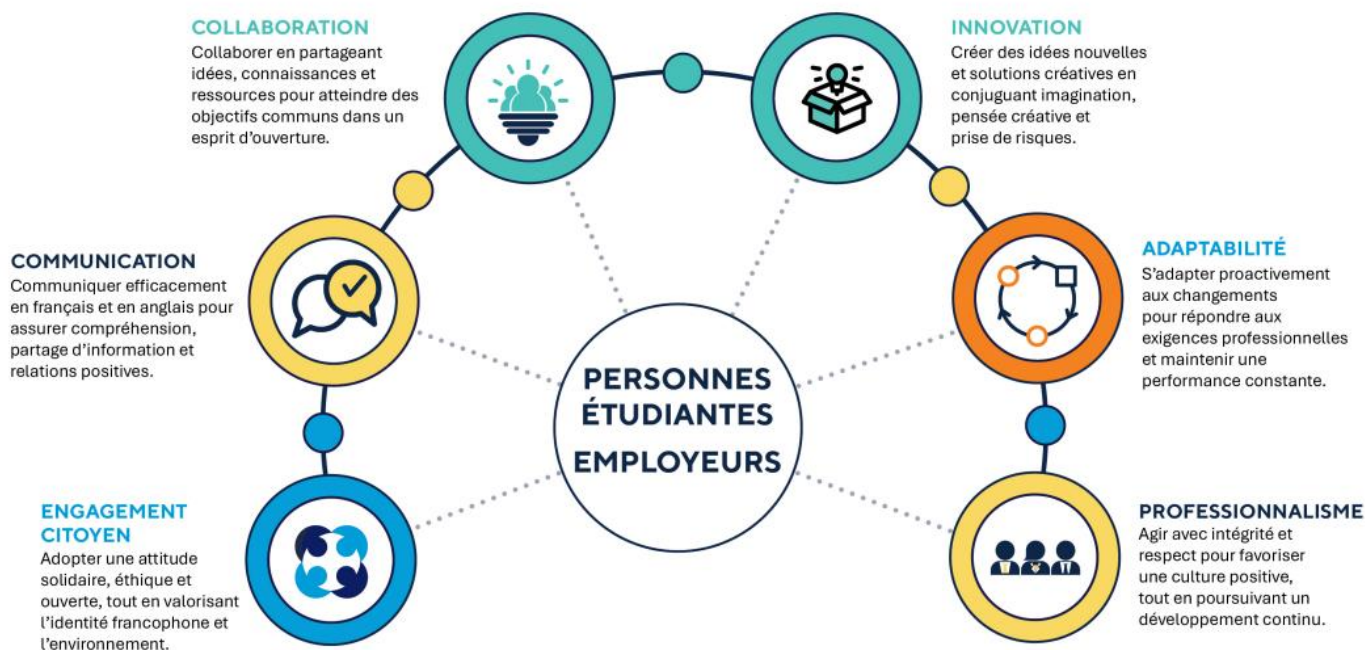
COLLABORATION
Collaborer en partageant idées, connaissances et ressources pour atteindre des objectifs communs dans un esprit d'ouverture.

INNOVATION
Créer des idées nouvelles et solutions créatives en conjuguant imagination, pensée créative et prise de risques.

COMMUNICATION
Communiquer efficacement en français et en anglais pour assurer compréhension, partage d'information et relations positives.

ADAPTABILITÉ
S'adapter proactivement aux changements pour répondre aux exigences professionnelles et maintenir une performance constante.

PERSONNES ÉTUDIANTES
EMPLOYEURS

ENGAGEMENT CITOYEN
Adopter une attitude solidaire, éthique et ouverte, tout en valorisant l'identité francophone et l'environnement.

PROFESSIONNALISME
Agir avec intégrité et respect pour favoriser une culture positive, tout en poursuivant un développement continu.